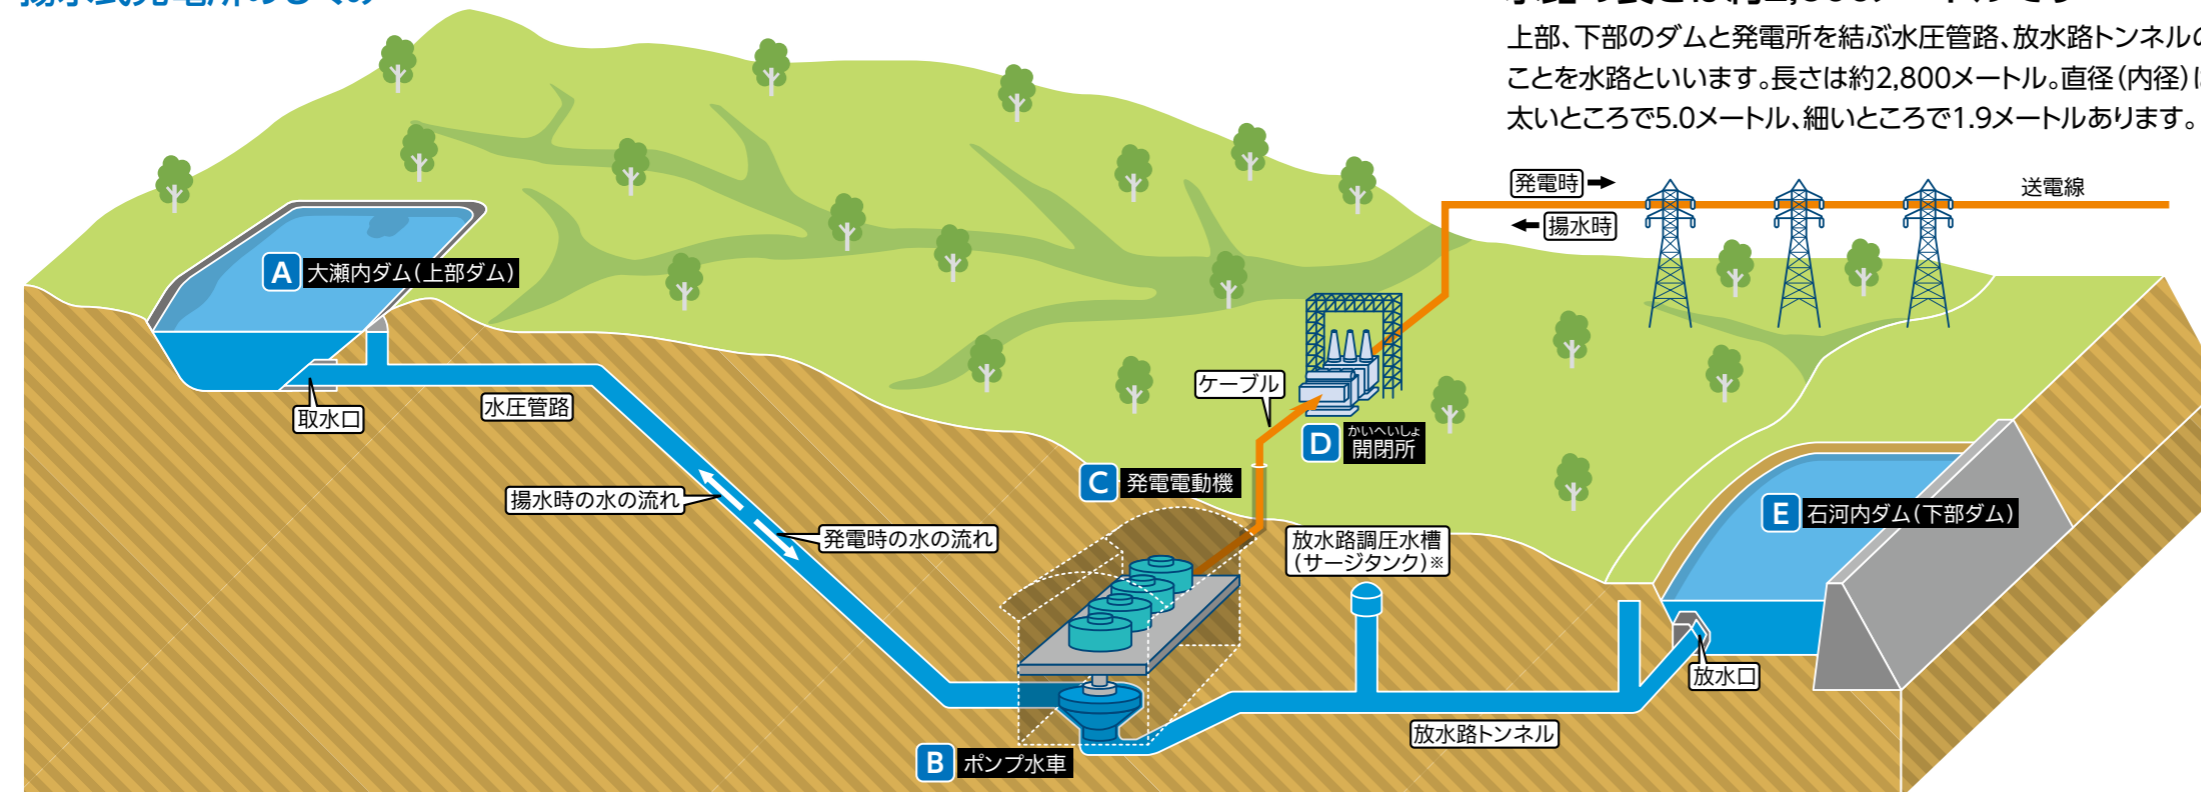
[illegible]

上部、下部のダムと発電所を結ぶ水圧管路、放水路トンネルのことを水路といいます。長さは約2,800メートル。直径(内径)は太いところで5.0メートル、細いところで1.9メートルあります。

発電時
揚水時
送電線

A 大瀬内ダム(上部ダム)
取水口
水圧管路
揚水時の水の流れ
発電時の水の流れ
ケーブル
かいへいしょ
D 開閉所
C 発電電動機
放水路調圧水槽(サージタンク)※
E 石河内ダム(下部ダム)
放水口
放水路トンネル
B ポンプ水車